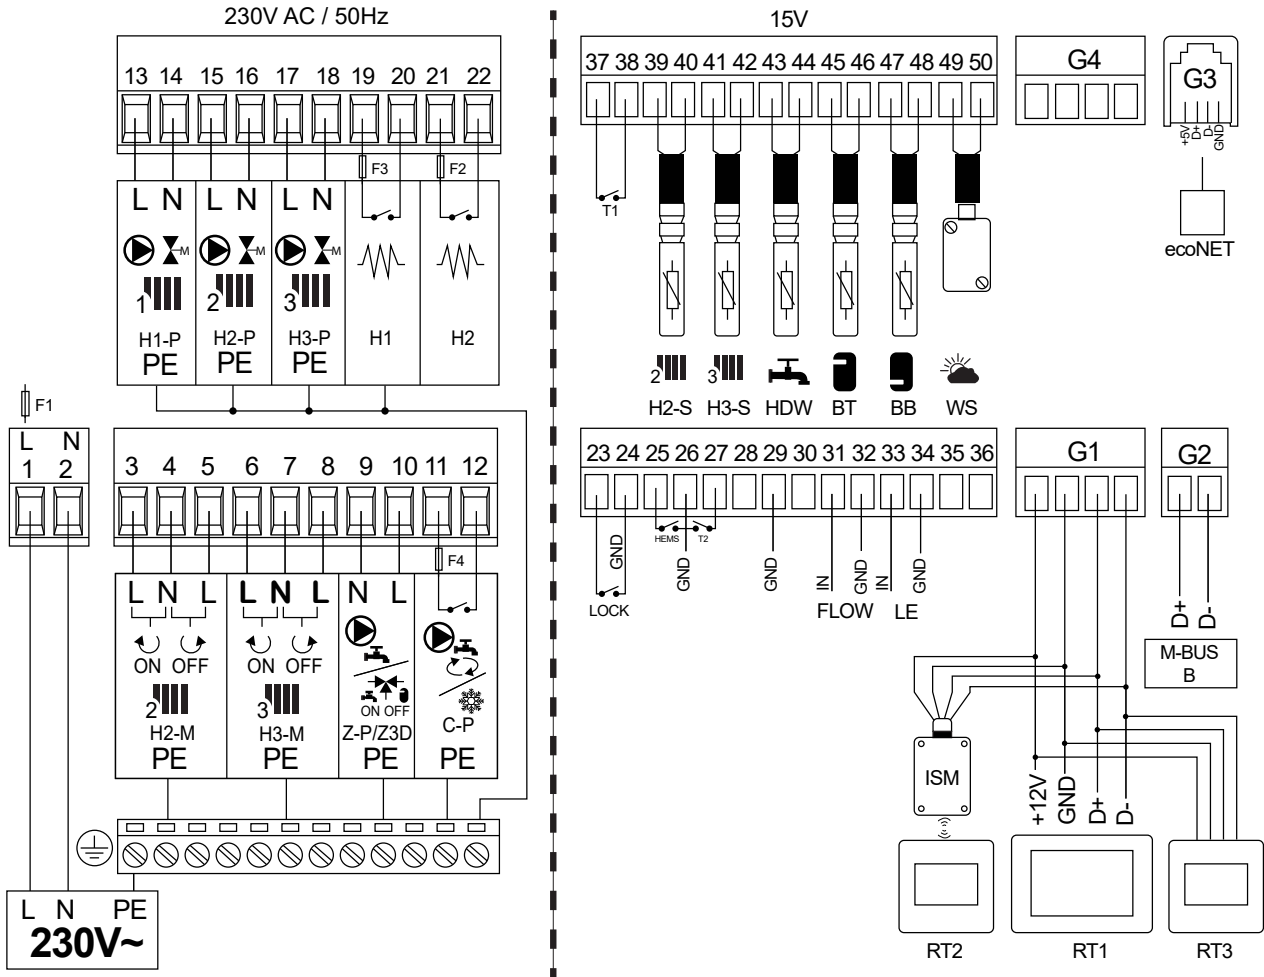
230V AC / 50Hz

13 14 15 16 17 18 19 20 21 22

F3 F2

L N L N L N

M M M

1 2 3

H1-P PE H2-P PE H3-P PE H1 H2

F1

L N
1 2

3 4 5 6 7 8 9 10 11 12

F4

L N L L N L N L

ON OFF ON OFF ON OFF

2 3

H2-M PE H3-M PE Z-P/Z3D PE C-P PE

L N PE
230V~

15V

37 38 39 40 41 42 43 44 45 46 47 48 49 50

T1

2 3

H2-S H3-S HDW BT BB WS

G4

G3

+5V D+ D- GND

ecoNET

23 24 25 26 27 28 29 30 31 32 33 34 35 36

HEMS T2

GND GND GND IN GND IN GND

LOCK FLOW LE

G1

G2

D+ D-

M-BUS B

ISM

+12V GND D+ D-

RT2 RT1 RT3